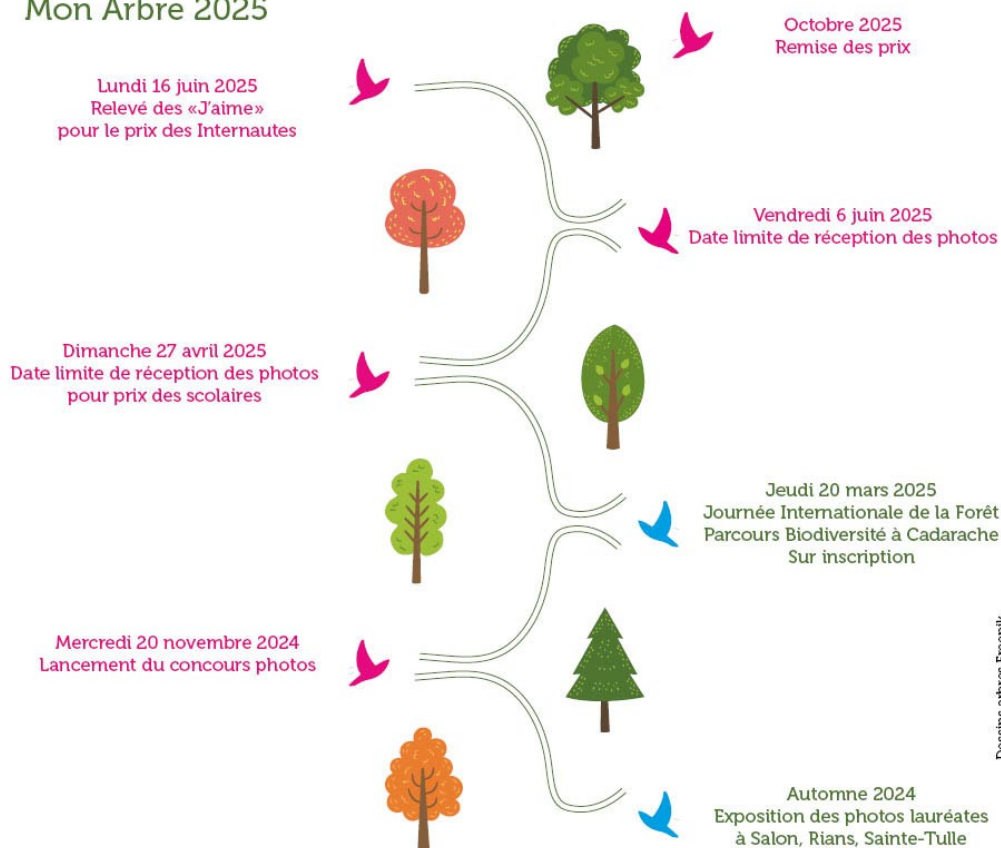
Mon Arbre 2025

Octobre 2025
Remise des prix

Lundi 16 juin 2025
Relevé des «J'aime»
pour le prix des Internautes

Vendredi 6 juin 2025
Date limite de réception des photos

Dimanche 27 avril 2025
Date limite de réception des photos
pour prix des scolaires

Jeudi 20 mars 2025
Journée Internationale de la Forêt
Parcours Biodiversité à Cadarache
Sur inscription

Mercredi 20 novembre 2024
Lancement du concours photos

Automne 2024
Exposition des photos lauréates
à Salon, Rians, Sainte-Tulle

Dessins arbres Freepik